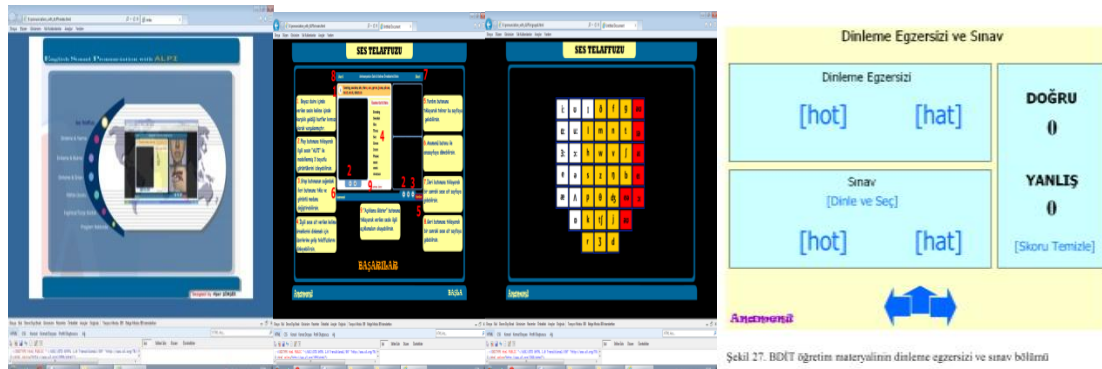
English Sound Pronunciation with ALPI

SES TELAFFUZU

BAŞARILAR

Anamenü

SES TELAFFUZU

Anamenü

Dinleme Egzersizi ve Sınav

Dinleme Egzersizi

[hot]

[hat]

DOĞRU

0

Sınav

[Dinle ve Seç]

[hot]

[hat]

YANLIŞ

0

[Skoru Temizle]

Anamenü

Şekil 27. BDİT öğretim materyalinin dinleme egzersizi ve sınav bölümü